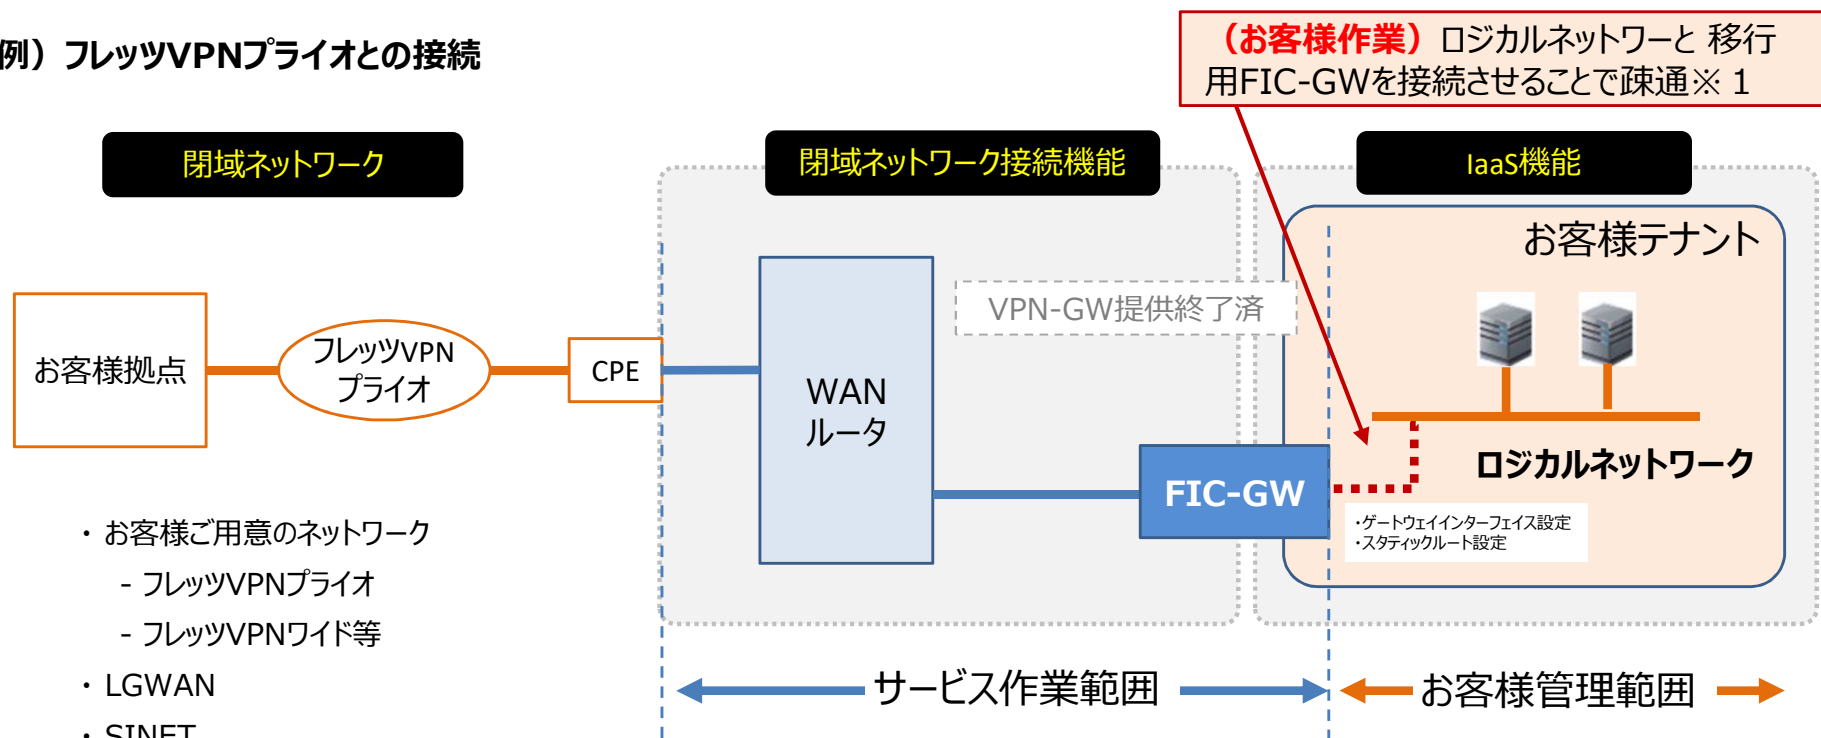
例）フレッツVPNプライオとの接続

（お客様作業）ロジカルネットワークと 移行用FIC-GWを接続させることで疎通※１

閉域ネットワーク

閉域ネットワーク接続機能

IaaS機能

お客様テナント

お客様拠点

フレッツVPN プライオ

CPE

WAN ルータ

VPN-GW提供終了済

FIC-GW

ロジカルネットワーク

・ゲートウェイインターフェイス設定
・スタティックルート設定

・お客様ご用意のネットワーク
- フレッツVPNプライオ
- フレッツVPNワイド等
・LGWAN
・SINET

サービス作業範囲

お客様管理範囲